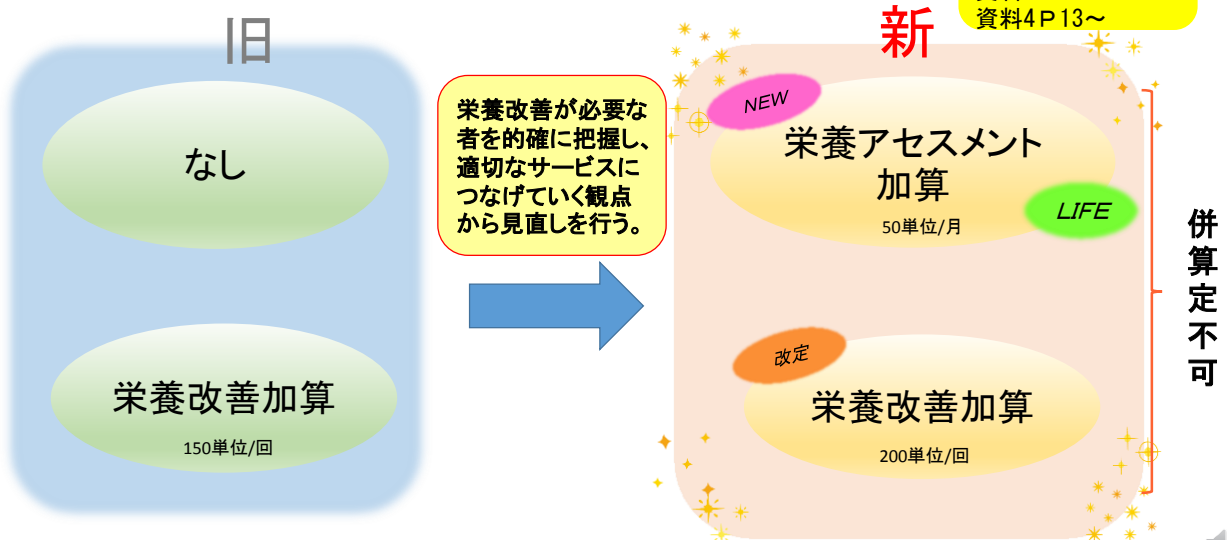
旧

なし

栄養改善加算
150単位/回

栄養改善が必要な者を的確に把握し、適切なサービスにつなげていく観点から見直しを行う。

新

資料4P13～

NEW

栄養アセスメント加算
50単位/月

LIFE

改定

栄養改善加算
200単位/回

併算定不可